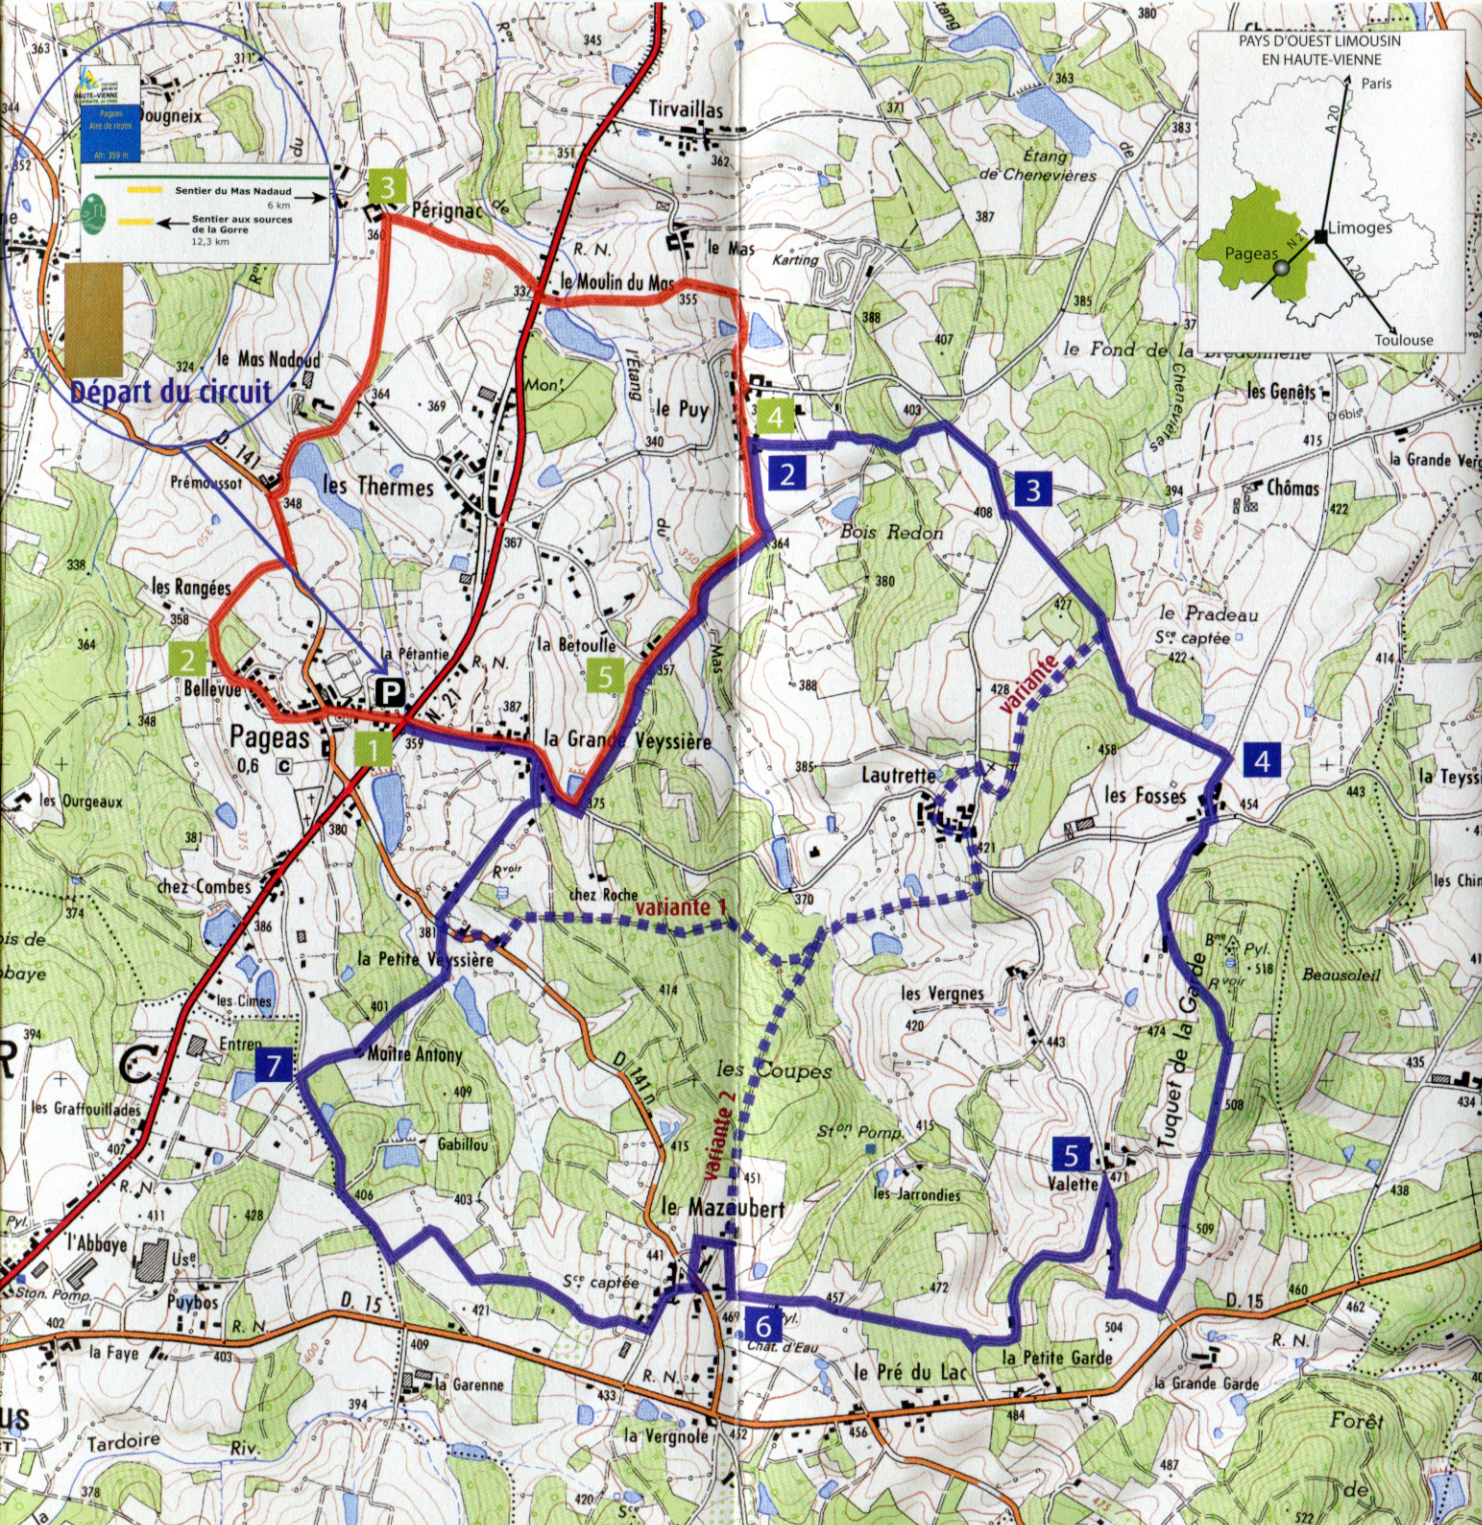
PAYS D'OUEST LIMOUSIN EN HAUTE-VIENNE

Paris

A 20

Limoges

Pageas

N 21

A 20

Toulouse

Pageas
Aire du repos
Alt. 359 m

Sentier du Mas Nadaud
6 km

Sentier aux sources de la Gorre
12,3 km

Départ du circuit

Dougneix

Tirvaillas

Pérignac

le Mas

Karting

le Moulin du Mas

Étang de Chenevières

le Fond de la Brédonnelle

le Mas Nadaud

le Puy

les Genêts

les Thermes

Prémoussot

Bois Redon

Chômas

la Grande Verg

les Rangées

la Bétoulle

la Pétantie

le Pradeau

Ste captée

Bellevue

Pageas

la Grande Veyssière

variante

Lautrette

les Fosses

la Teyss

les Ourgeaux

chez Combes

chez Roche

variante 1

les Chin

la Petite Veyssière

Beausoleil

les Vergnes

Tuquet de la Garde

les Cimes

Entrep

Maître Antony

les Coupes

les Graffouillades

Gabillou

variante 2

Ston Pomp.

Valette

les Jarrondies

le Mazaubert

l'Abbaye

Puybos

Ste captée

Chât. d'Eau

la Faye

le Pré du Lac

la Petite Garde

la Garenne

la Grande Garde

Tardoire

la Vergnole

Forêt de

R. N.

N. 21

D. 141

D. 141 n

D. 15

Mont

l'Étang

du Mas

Chenevières

1 2 3 4 5 6 7

1 2 3 4 5